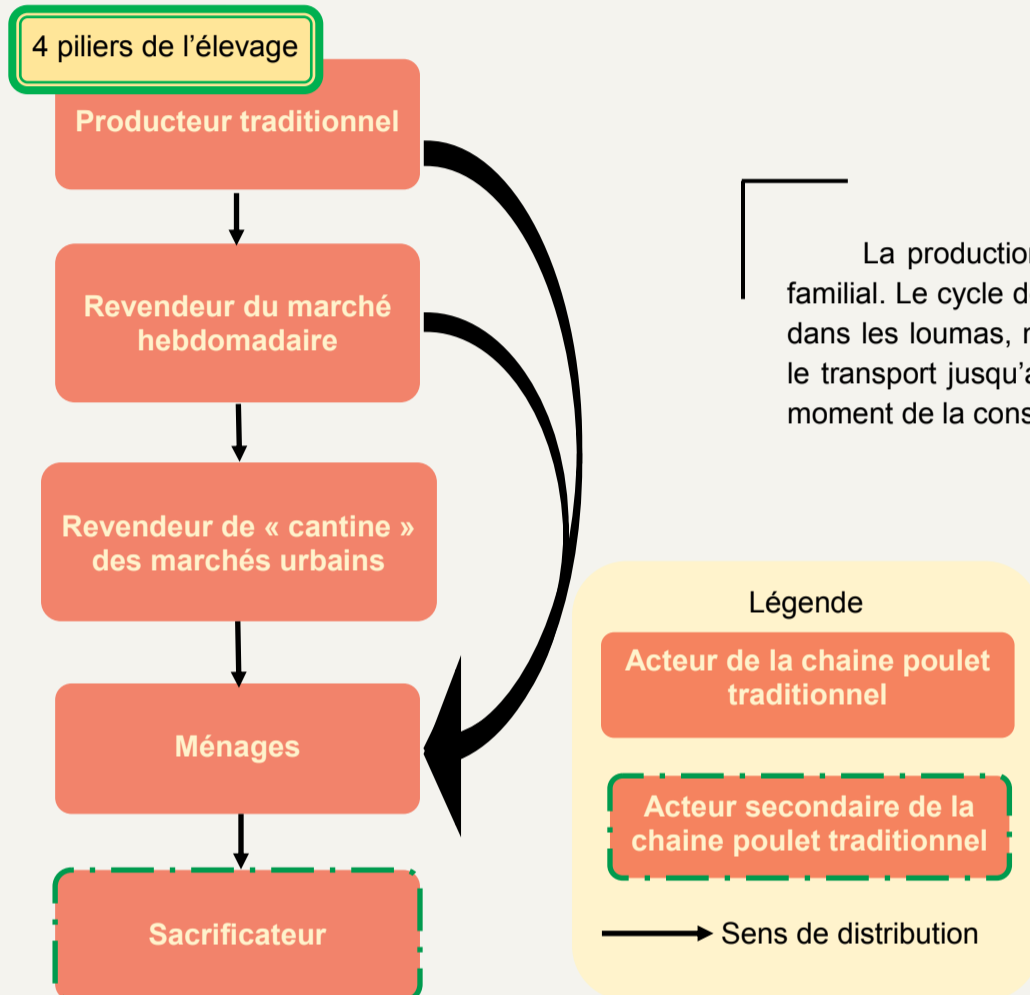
4 piliers de l'élevage

Producteur traditionnel

Revendeur du marché hebdomadaire

Revendeur de « cantine » des marchés urbains

Ménages

Sacrificateur

La productio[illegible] familial. Le cycle d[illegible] dans les loumas, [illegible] le transport jusqu'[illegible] moment de la cons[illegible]

Légende

Acteur de la chaine poulet traditionnel

Acteur secondaire de la chaine poulet traditionnel

Sens de distribution